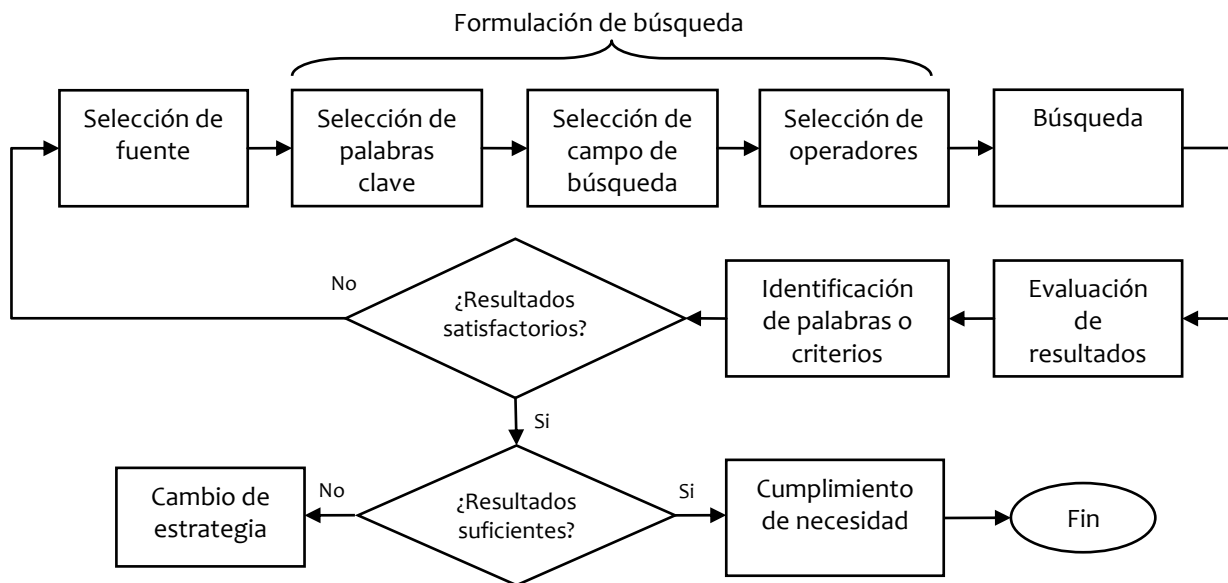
Formulación de búsqueda

Selección de fuente

Selección de palabras clave

Selección de campo de búsqueda

Selección de operadores

Búsqueda

No

¿Resultados satisfactorios?

Identificación de palabras o criterios

Evaluación de resultados

Si

Cambio de estrategia

No

¿Resultados suficientes?

Si

Cumplimiento de necesidad

Fin